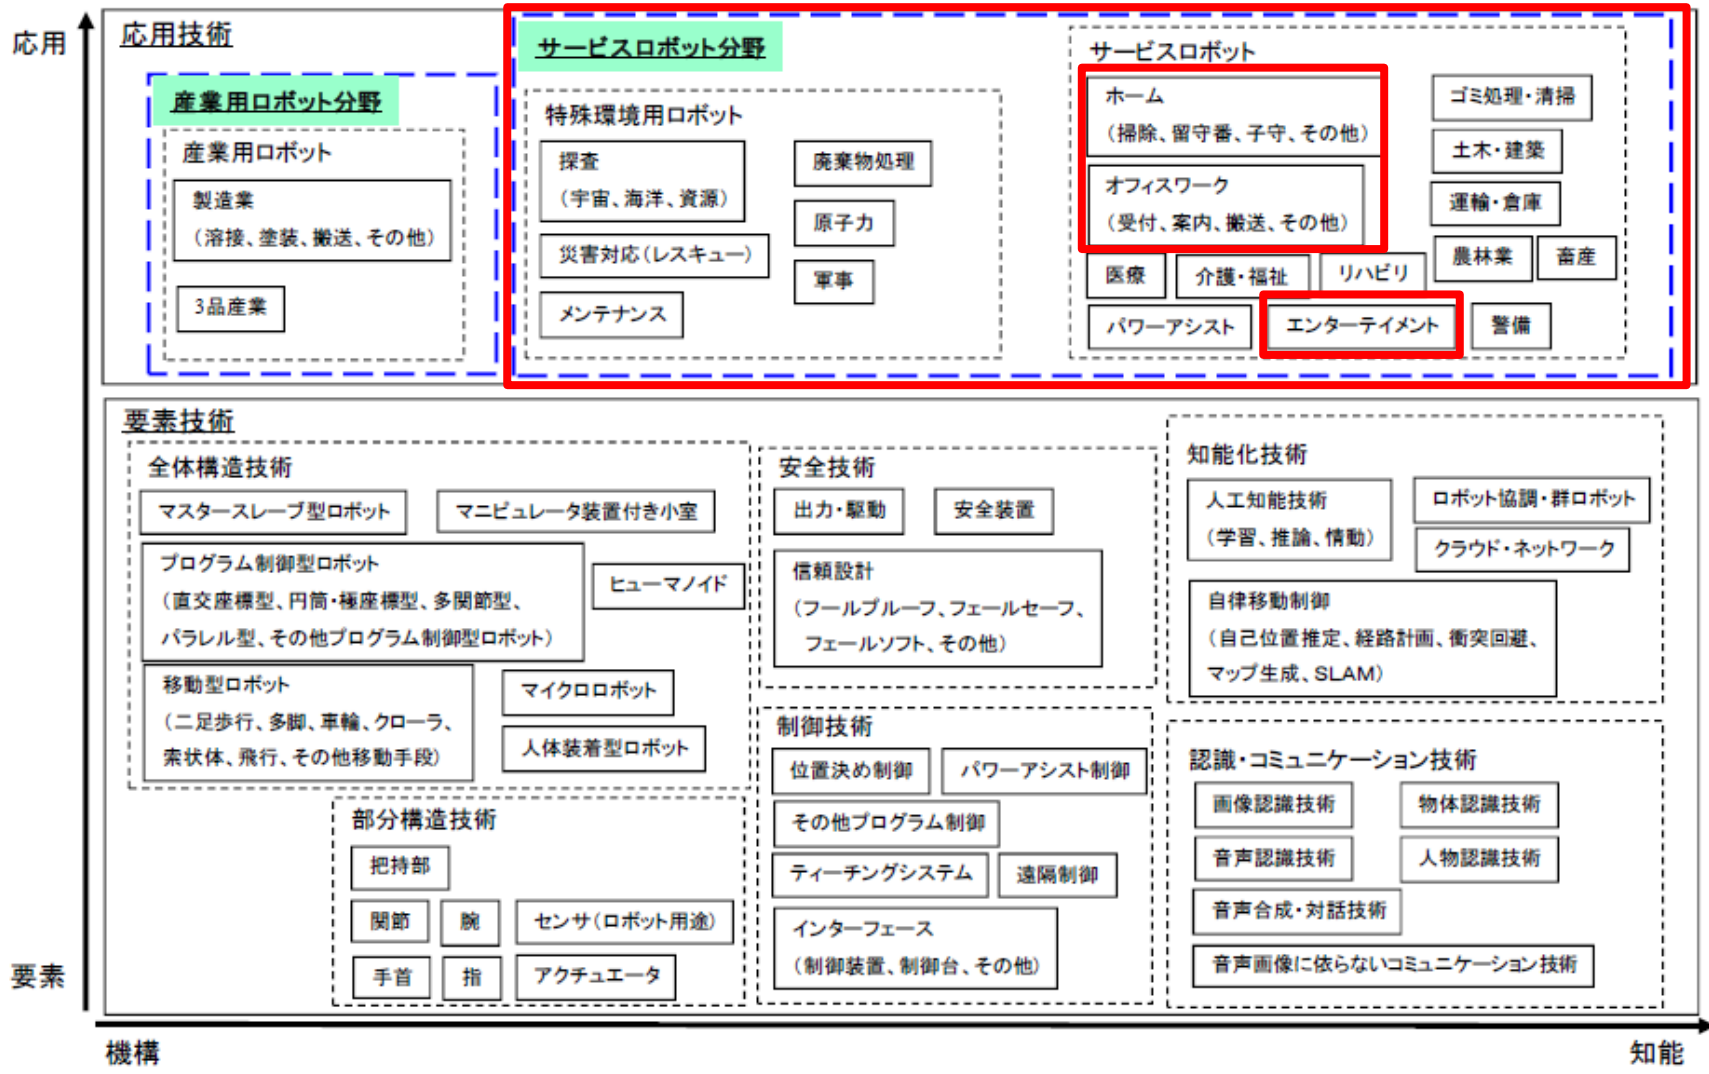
応用

応用技術

産業用ロボット分野

産業用ロボット

製造業
（溶接、塗装、搬送、その他）

3品産業

サービスロボット分野

特殊環境用ロボット

探査
（宇宙、海洋、資源）

廃棄物処理

原子力

災害対応（レスキュー）

軍事

メンテナンス

サービスロボット

ホーム
（掃除、留守番、子守、その他）

オフィスワーク
（受付、案内、搬送、その他）

ゴミ処理・清掃

土木・建築

運輸・倉庫

農林業

畜産

医療

介護・福祉

リハビリ

パワーアシスト

エンターテイメント

警備

要素技術

全体構造技術

マスタースレーブ型ロボット

マニピュレータ装置付き小室

プログラム制御型ロボット
（直交座標型、円筒・極座標型、多関節型、パラレル型、その他プログラム制御型ロボット）

ヒューマノイド

移動型ロボット
（二足歩行、多脚、車輪、クローラ、索状体、飛行、その他移動手段）

マイクロロボット

人体装着型ロボット

部分構造技術

把持部

関節

腕

センサ（ロボット用途）

手首

指

アクチュエータ

安全技術

出力・駆動

安全装置

信頼設計
（フールプルーフ、フェールセーフ、フェールソフト、その他）

制御技術

位置決め制御

パワーアシスト制御

その他プログラム制御

ティーチングシステム

遠隔制御

インターフェース
（制御装置、制御台、その他）

知能化技術

人工知能技術
（学習、推論、情動）

ロボット協調・群ロボット

クラウド・ネットワーク

自律移動制御
（自己位置推定、経路計画、衝突回避、マップ生成、SLAM）

認識・コミュニケーション技術

画像認識技術

物体認識技術

音声認識技術

人物認識技術

音声合成・対話技術

音声画像に依らないコミュニケーション技術

要素

機構

知能